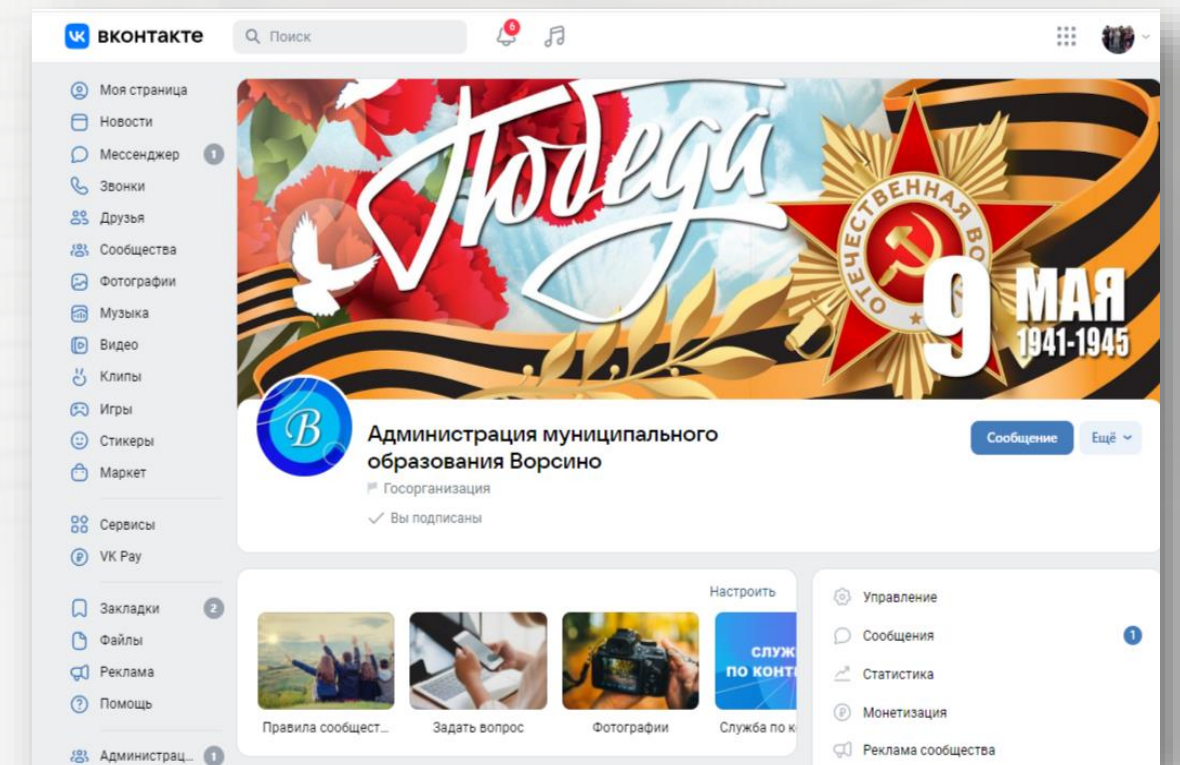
вконтакте
Поиск
6

Моя страница
Новости
Мессенджер 1
Звонки
Друзья
Сообщества
Фотографии
Музыка
Видео
Клипы
Игры
Стикеры
Маркет
Сервисы
VK Pay
Закладки 2
Файлы
Реклама
Помощь
Администрац... 1

Победа
ОТЕЧЕСТВЕННАЯ ВО
9 МАЯ
1941-1945

B
Администрация муниципального образования Ворсино
Госорганизация
Вы подписаны
Сообщение
Ещё

Настроить
СЛУЖ ПО КОНТ
Правила сообщест...
Задать вопрос
Фотографии
Служба по к

Управление
Сообщения 1
Статистика
Монетизация
Реклама сообщества